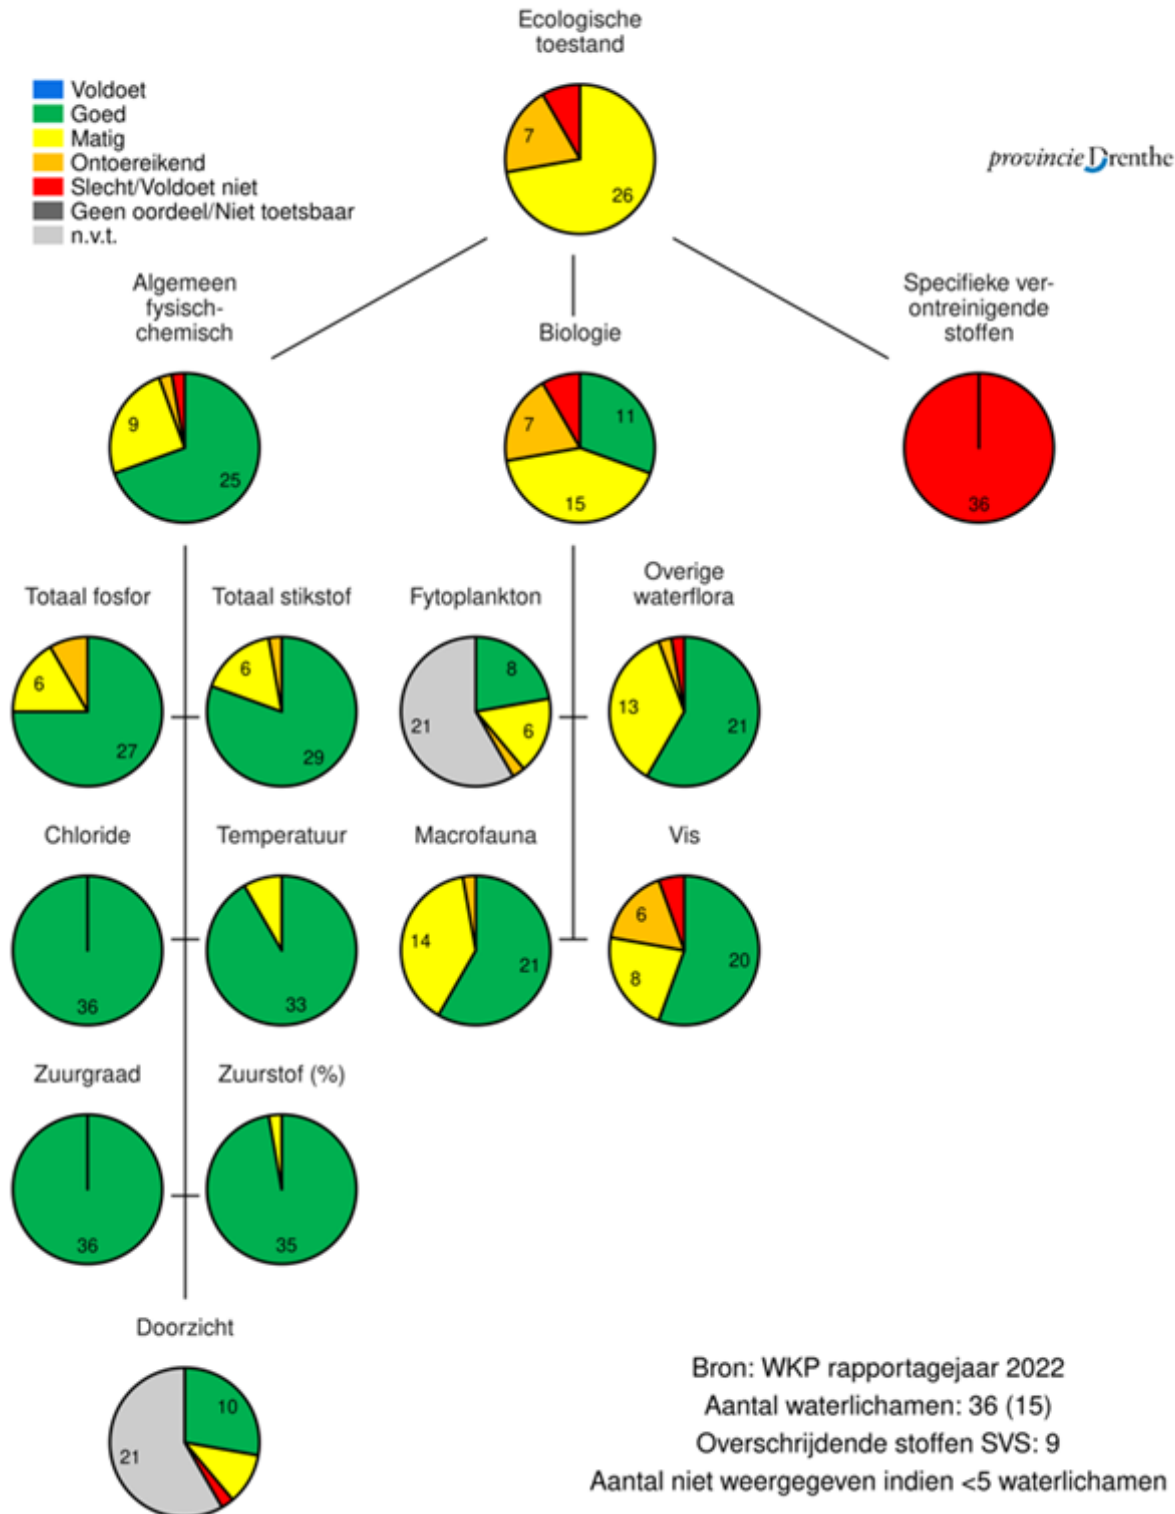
Ecologische toestand

Voldoet
Goed
Matig
Ontoereikend
Slecht/Voldoet niet
Geen oordeel/Niet toetsbaar
n.v.t.

provincie Drenthe

7
26

Algemeen fysisch-chemisch
9
25

Biologie
7
11
15

Specifieke verontreinigende stoffen
36

Totaal fosfor
6
27

Totaal stikstof
6
29

Fytoplankton
8
21
6

Overige waterflora
13
21

Chloride
36

Temperatuur
33

Macrofauna
14
21

Vis
6
8
20

Zuurgraad
36

Zuurstof (%)
35

Doorzicht
10
21

Bron: WKP rapportagejaar 2022
Aantal waterlichamen: 36 (15)
Overschrijdende stoffen SVS: 9
Aantal niet weergegeven indien <5 waterlichamen